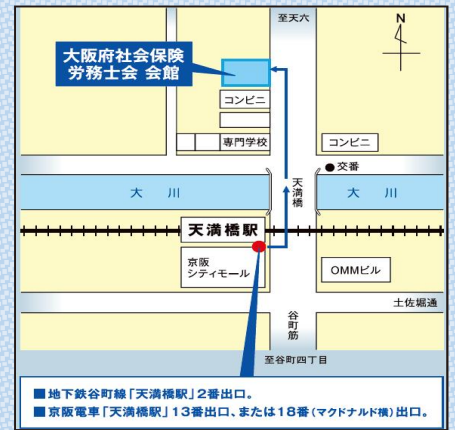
至天六

N

大阪府社会保険
労務士会 会館

コンビニ

専門学校

コンビニ

●交番

大　川

天満橋

大　川

天満橋駅

京阪
シティモール

OMMビル

土佐堀通

谷町筋

至谷町四丁目

■地下鉄谷町線「天満橋駅」2番出口。
■京阪電車「天満橋駅」13番出口、または18番(マクドナルド横)出口。